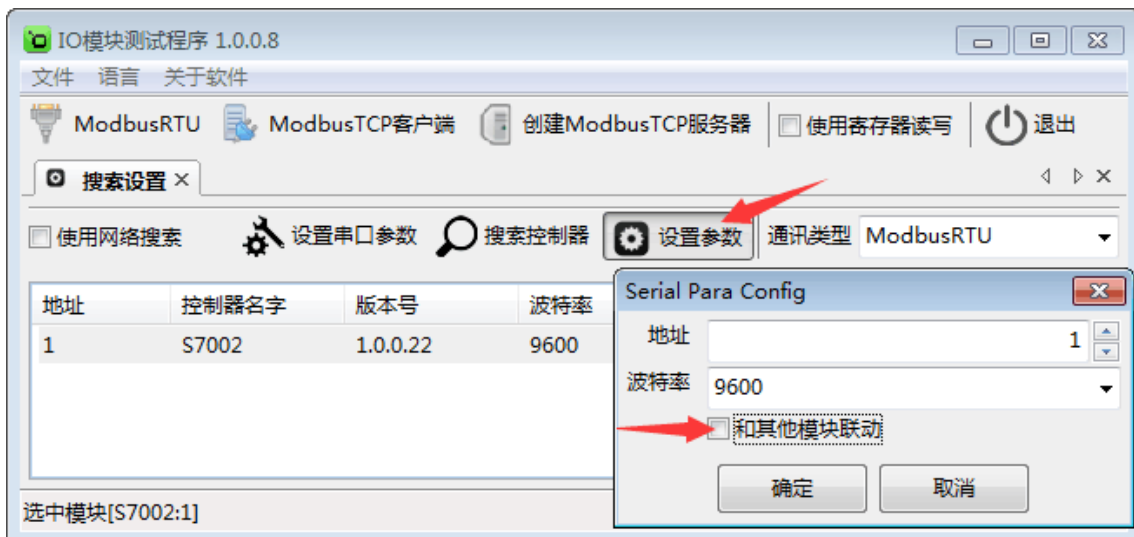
IO模块测试程序 1.0.0.8

文件 语言 关于软件

ModbusRTU ModbusTCP客户端 创建ModbusTCP服务器 使用寄存器读写 退出

搜索设置 ×

使用网络搜索 设置串口参数 搜索控制器 设置参数 通讯类型 ModbusRTU

| 地址 | 控制器名字 | 版本号 | 波特率 |
|---|---|---|---|
| 1 | S7002 | 1.0.0.22 | 9600 |

Serial Para Config

地址 1

波特率 9600

和其他模块联动

确定 取消

选中模块[S7002:1]